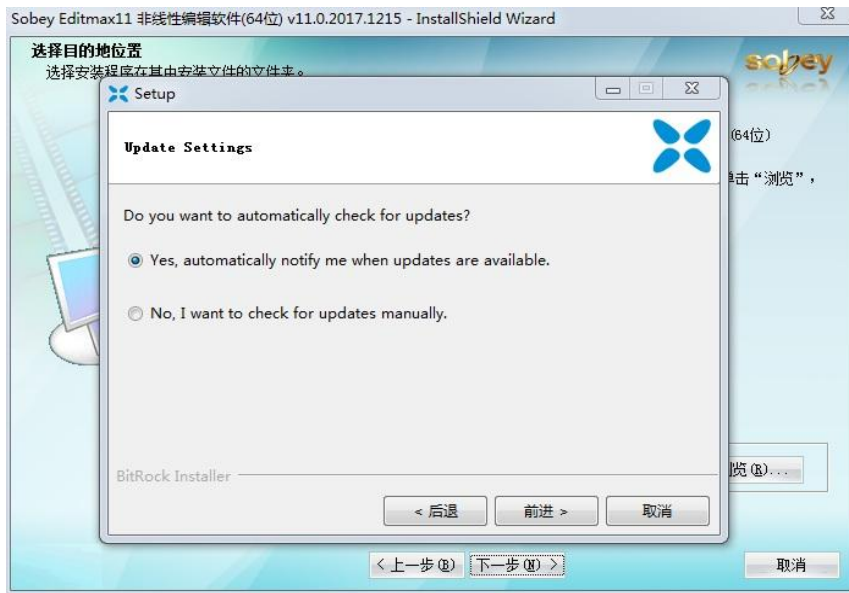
Sobey Editmax11 非线性编辑软件(64位) v11.0.2017.1215 - InstallShield Wizard

选择目的地位置

选择安装程序在其中安装文件的文件夹。

sobey

(64位)

击“浏览”,

Setup

Update Settings

Do you want to automatically check for updates?

Yes, automatically notify me when updates are available.

No, I want to check for updates manually.

BitRock Installer

< 后退

前进 >

取消

览(R)...

< 上一步(B)

下一步(N) >

取消